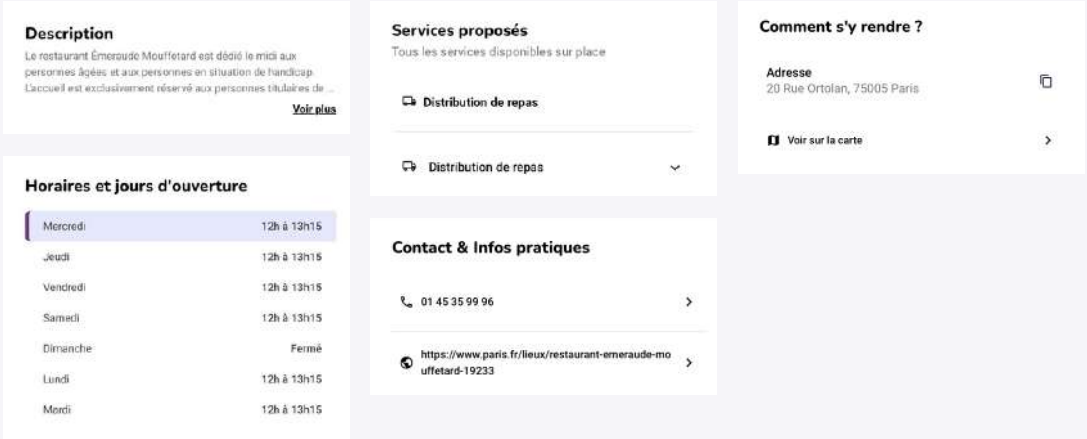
Description

Le restaurant Émeraude Mouffetard est dédié le midi aux personnes âgées et aux personnes en situation de handicap. L'accueil est exclusivement réservé aux personnes titulaires de ...

Voir plus

Horaires et jours d'ouverture

| | |
|---|---|
| Mercredi | 12h à 13h15 |
| Jeudi | 12h à 13h15 |
| Vendredi | 12h à 13h15 |
| Samedi | 12h à 13h15 |
| Dimanche | Fermé |
| Lundi | 12h à 13h15 |
| Mardi | 12h à 13h15 |

Services proposés

Tous les services disponibles sur place

Distribution de repas

Distribution de repas

Contact & Infos pratiques

01 45 35 99 96

https://www.paris.fr/lieux/restaurant-emeraude-mouffetard-19233

Comment s'y rendre ?

Adresse

20 Rue Ortolan, 75005 Paris

Voir sur la carte